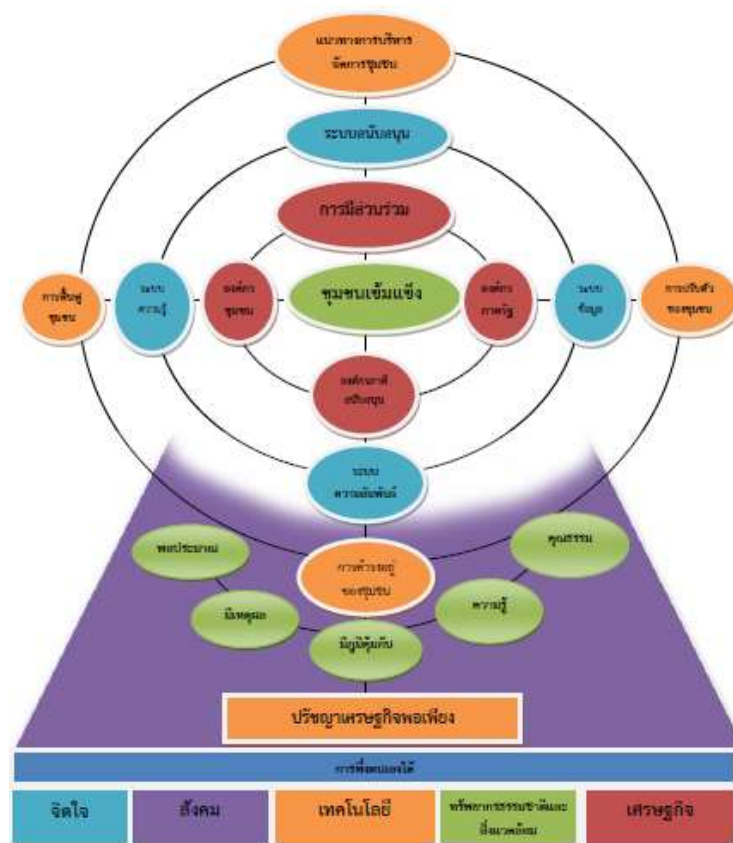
แนวทางการบริหารจัดการชุมชน

ระบบสนับสนุน

การมีส่วนร่วม

การฟื้นฟูชุมชน

ระบบความรู้

องค์กรชุมชน

ชุมชนเข้มแข็ง

องค์กรภาครัฐ

ระบบข้อมูล

การปรับตัวของชุมชน

องค์กรภาคีสนับสนุน

ระบบความสัมพันธ์

พอประมาณ

การดำรงอยู่ของชุมชน

คุณธรรม

มีเหตุผล

ความรู้

มีภูมิคุ้มกัน

ปรัชญาเศรษฐกิจพอเพียง

การพึ่งตนเองได้

| จิตใจ | สังคม | เทคโนโลยี | ทรัพยากรธรรมชาติและสิ่งแวดล้อม | เศรษฐกิจ |